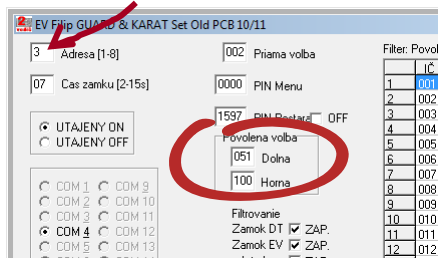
EV Filip GUARD & KARAT Set Old PCB 10/11

3 Adresa [1-8]

07 Cas zamku [2-15s]

002 Priama volba

0000 PIN Menu

1597 PIN Dostar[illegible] OFF

UTAJENY ON
UTAJENY OFF

Povolena volba
051 Dolna
100 Horna

COM 1 COM 9
COM 2 COM 10
COM 3 COM 11
COM 4 COM 12
COM 5 COM 13

Filtrovanie
Zamok DT ZAP.
Zamok EV ZAP.

Filter: Povol

| | IČ |
|---|---|
| 1 | 001 |
| 2 | 002 |
| 3 | 003 |
| 4 | 004 |
| 5 | 005 |
| 6 | 006 |
| 7 | 007 |
| 8 | 008 |
| 9 | 009 |
| 10 | 010 |
| 11 | 011 |
| 12 | 012 |